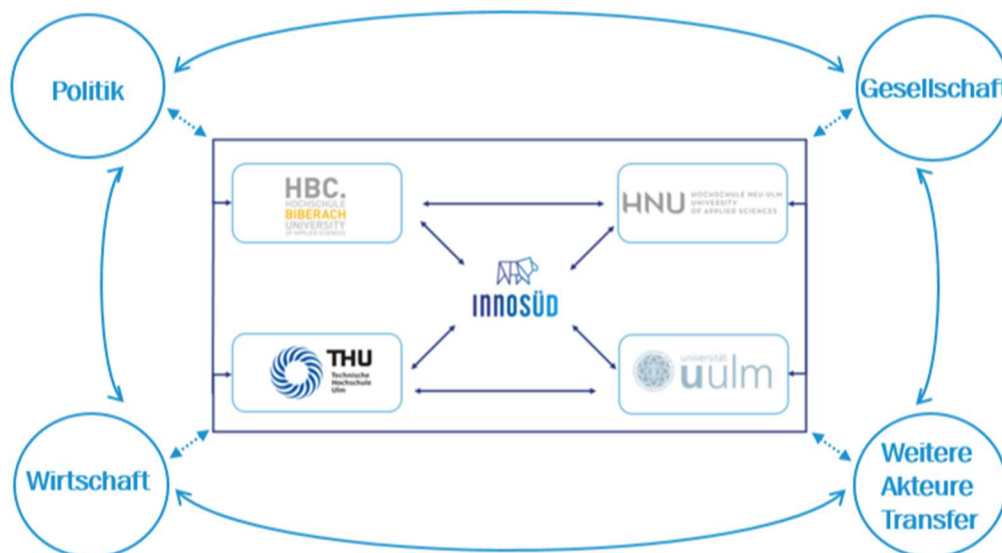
Politik

Gesellschaft

HBC.
HOCHSCHULE
BIBERACH
UNIVERSITY
OF APPLIED SCIENCES

HNU HOCHSCHULE NEU-ULM UNIVERSITY OF APPLIED SCIENCES

INNOSÜD

THU
Technische Hochschule Ulm

universität
uulm

Wirtschaft

Weitere Akteure Transfer